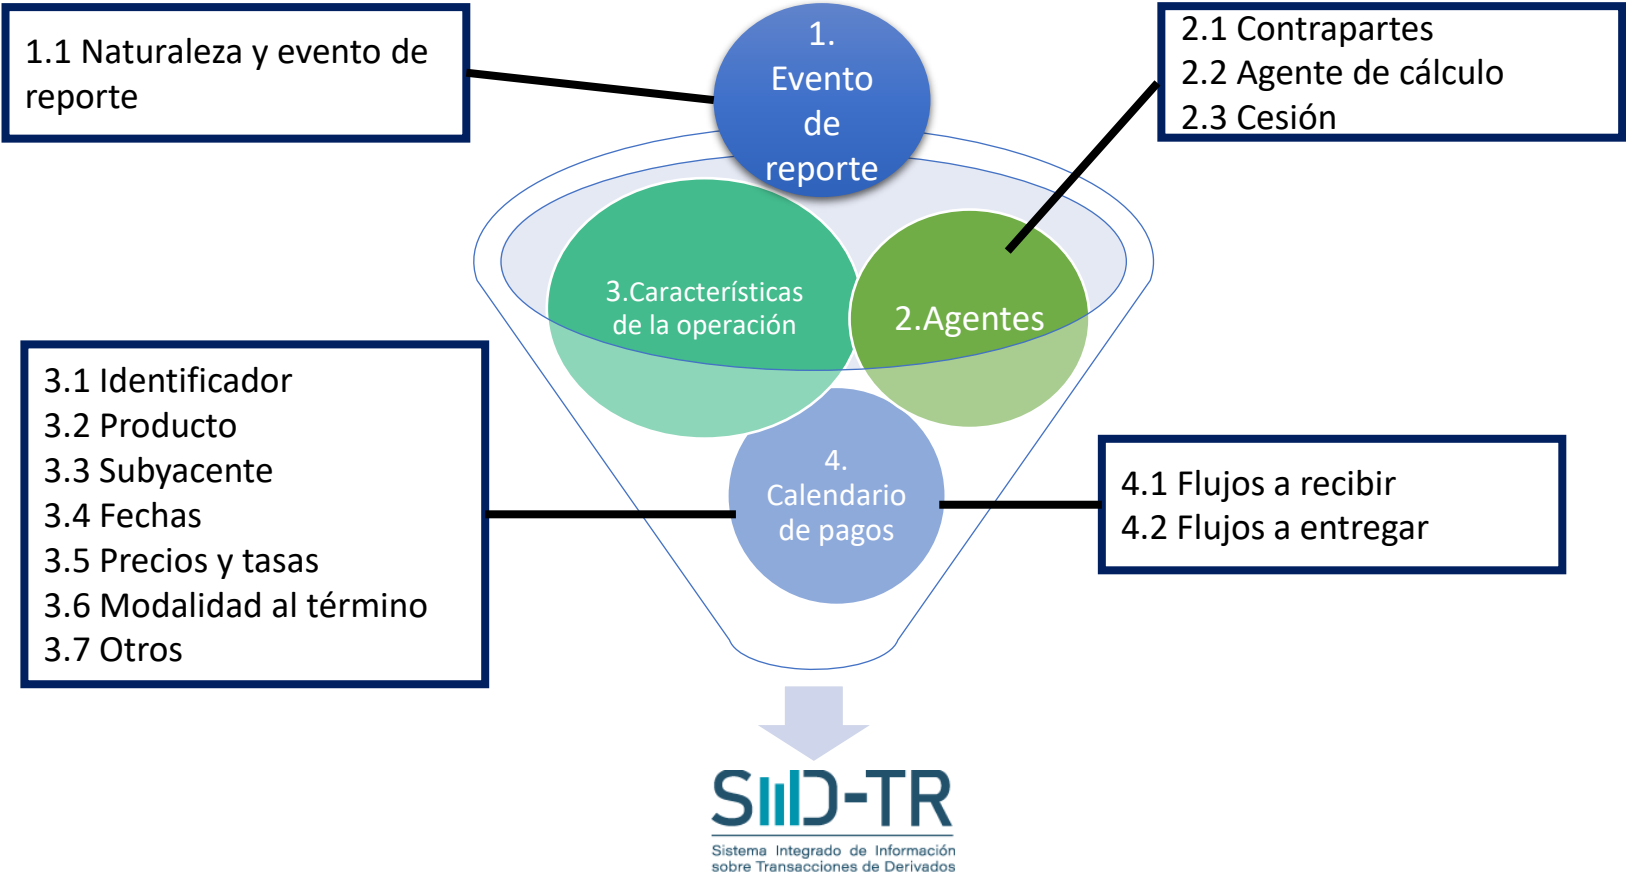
1.1 Naturaleza y evento de reporte

1. Evento de reporte

2.1 Contrapartes
2.2 Agente de cálculo
2.3 Cesión

3.Características de la operación

2.Agentes

3.1 Identificador
3.2 Producto
3.3 Subyacente
3.4 Fechas
3.5 Precios y tasas
3.6 Modalidad al término
3.7 Otros

4. Calendario de pagos

4.1 Flujos a recibir
4.2 Flujos a entregar

SIID-TR
Sistema Integrado de Información sobre Transacciones de Derivados